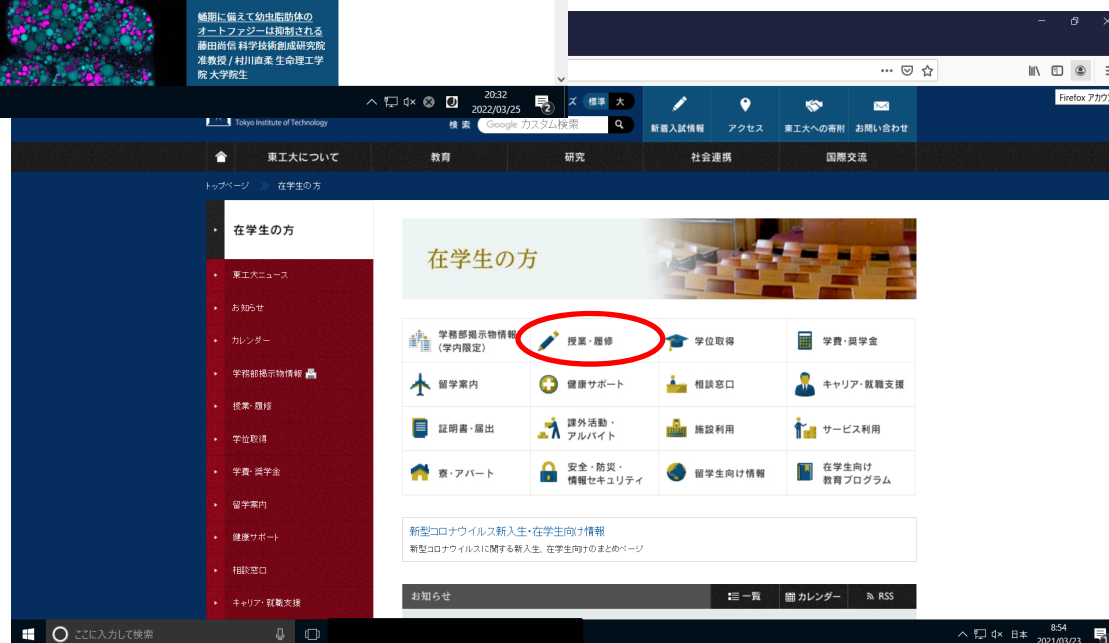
蛹期に備えて幼虫脂肪体のオートファジーは抑制される
藤田尚信 科学技術創成研究院 准教授 / 村川直柔 生命理工学院 大学院生

20:32
2022/03/25
2

Firefox アカウ

Tokyo Institute of Technology

ズ 標準 大
検索 Google カスタム検索

新着入試情報
アクセス
東工大への寄附
お問い合わせ

東工大について
教育
研究
社会連携
国際交流

トップページ 在学生の方

在学生の方

東工大ニュース
お知らせ
カレンダー
学務部掲示物情報
授業・履修
学位取得
学費・奨学金
留学案内
健康サポート
相談窓口
キャリア・就職支援

在学生の方

| 学務部掲示物情報（学内限定） | 授業・履修 | 学位取得 | 学費・奨学金 |
|---|---|---|---|
| 留学案内 | 健康サポート | 相談窓口 | キャリア・就職支援 |
| 証明書・届出 | 課外活動・アルバイト | 施設利用 | サービス利用 |
| 寮・アパート | 安全・防災・情報セキュリティ | 留学生向け情報 | 在学生向け教育プログラム |

新型コロナウイルス新入生・在学生向け情報
新型コロナウイルスに関する新入生、在学生向けのまとめページ

お知らせ
一覧
カレンダー
RSS

ここに入力して検索

日本
8:54
2021/03/23